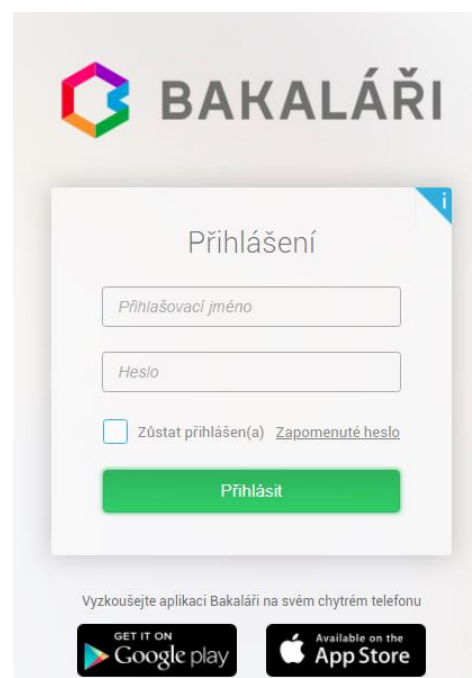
BAKALÁŘI

i

Přihlášení

Přihlašovací jméno

Heslo

Zůstat přihlášen(a) Zapomenuté heslo

Přihlásit

Vyzkoušejte aplikaci Bakaláři na svém chytrém telefonu

GET IT ON Google play

Available on the App Store